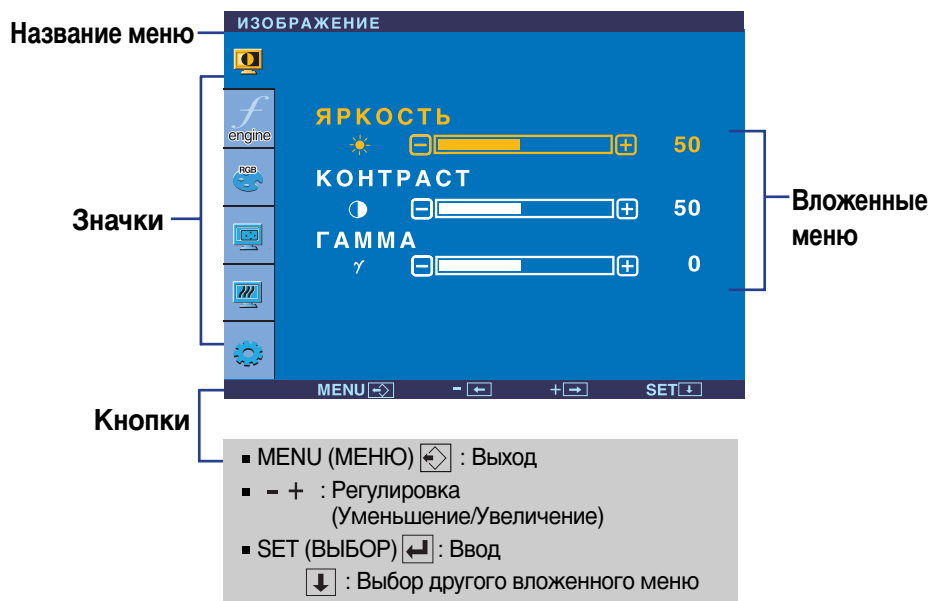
Название меню
ИЗОБРАЖЕНИЕ

Значки
engine
RGB

ЯРКОСТЬ
50
КОНТРАСТ
50
ГАММА
$\gamma$
0

Вложенные меню

MENU - + SET

Кнопки

■ MENU (МЕНЮ) : Выход
■ - + : Регулировка (Уменьшение/Увеличение)
■ SET (ВЫБОР) : Ввод
: Выбор другого вложенного меню